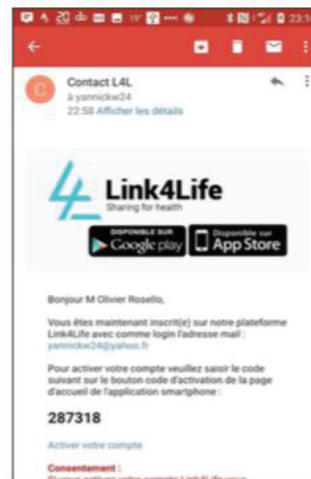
19° 23:1

C

Contact L4L
à yannickw24
22:58 Afficher les détails

Link4Life
Sharing for health

DISPONIBLE SUR Google play

Disponible sur App Store

Bonjour M Olivier Rosello,

Vous êtes maintenant inscrit(e) sur notre plateforme Link4Life avec comme login l'adresse mail : yannickw24@yahoo.fr

Pour activer votre compte veuillez saisir le code suivant sur le bouton code d'activation de la page d'accueil de l'application smartphone :

287318

Activer votre compte

Consentement :
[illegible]